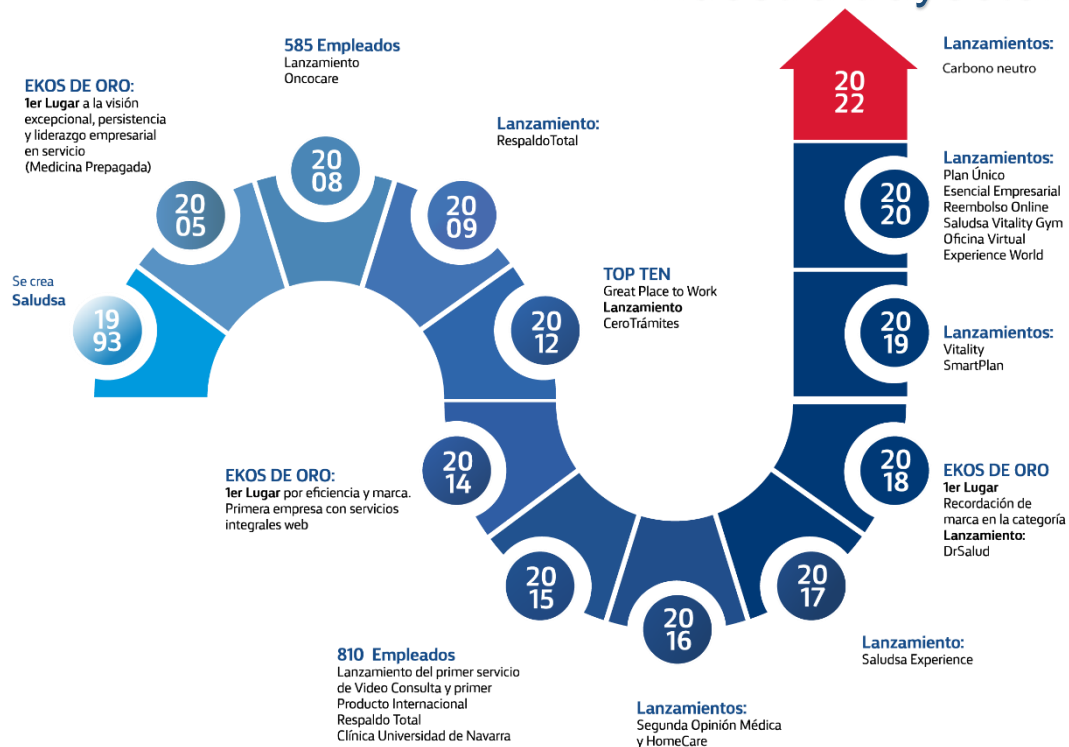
Se crea
Saludsa

1993

EKOS DE ORO:
1er Lugar a la visión excepcional, persistencia y liderazgo empresarial en servicio
(Medicina Prepagada)

2005

585 Empleados
Lanzamiento
Oncocare

2008

Lanzamiento:
RespaldoTotal

2009

TOP TEN
Great Place to Work
Lanzamiento
CeroTrámites

2012

EKOS DE ORO:
1er Lugar por eficiencia y marca.
Primera empresa con servicios integrales web

2014

810 Empleados
Lanzamiento del primer servicio de Video Consulta y primer Producto Internacional
Respaldo Total
Clínica Universidad de Navarra

2015

Lanzamientos:
Segunda Opinión Médica
y HomeCare

2016

Lanzamiento:
Saludsa Experience

2017

EKOS DE ORO
1er Lugar
Recordación de marca en la categoría
Lanzamiento:
DrSalud

2018

Lanzamientos:
Vitality
SmartPlan

2019

Lanzamientos:
Plan Único
Esencial Empresarial
Reembolso Online
Saludsa Vitality Gym
Oficina Virtual
Experience World

2020

Lanzamientos:
Carbono neutro

2022